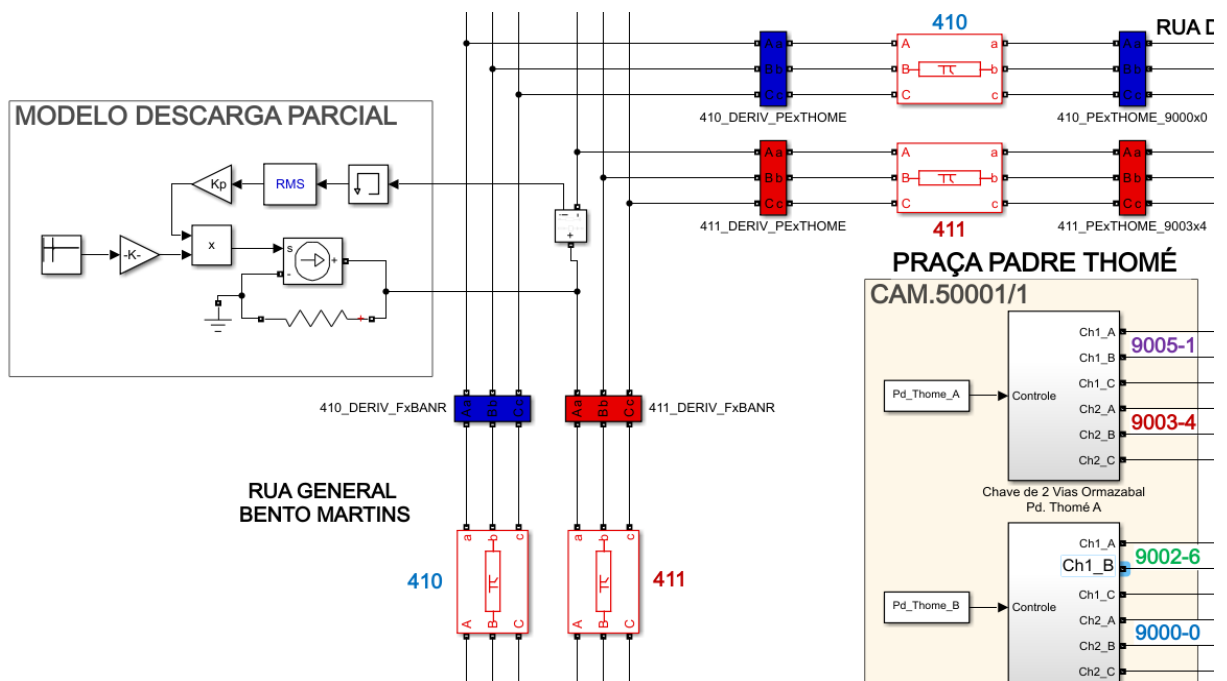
MODELO DESCARGA PARCIAL

Kp

RMS

-K-

x

s

+

-

+

410

RUA D

Aa
Bb
Cc

A
B
C

a
b
c

Aa
Bb
Cc

410_DERIV_PExTHOME

410_PExTHOME_9000x0

Aa
Bb
Cc

A
B
C

a
b
c

Aa
Bb
Cc

411_DERIV_PExTHOME

411

411_PExTHOME_9003x4

PRAÇA PADRE THOMÉ

CAM.50001/1

Ch1_A
Ch1_B
Ch1_C
Ch2_A
Ch2_B
Ch2_C

9005-1

Pd_Thome_A

Controle

9003-4

Chave de 2 Vias Ormazabal
Pd. Thomé A

410_DERIV_FxBANR

411_DERIV_FxBANR

RUA GENERAL
BENTO MARTINS

410

411

Ch1_A
Ch1_B
Ch1_C
Ch2_A
Ch2_B
Ch2_C

9002-6

Pd_Thome_B

Controle

9000-0